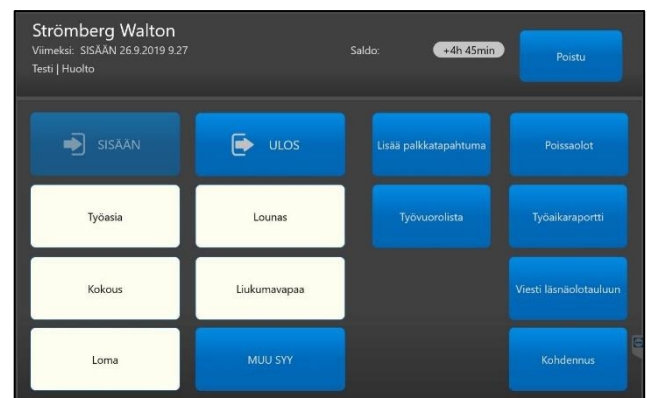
Strömberg Walton
Viimeksi: SISÄÄN 26.9.2019 9.27
Testi | Huolto

Saldo: +4h 45min

Poistu

SISÄÄN

ULOS

Lisää palkkatapahtuma

Poissaolot

Työasia

Lounas

Työvuorolista

Työaikaraportti

Kokous

Liukumavapaa

Viesti läsnäolotauluun

Loma

MUU SYY

Kohdennus